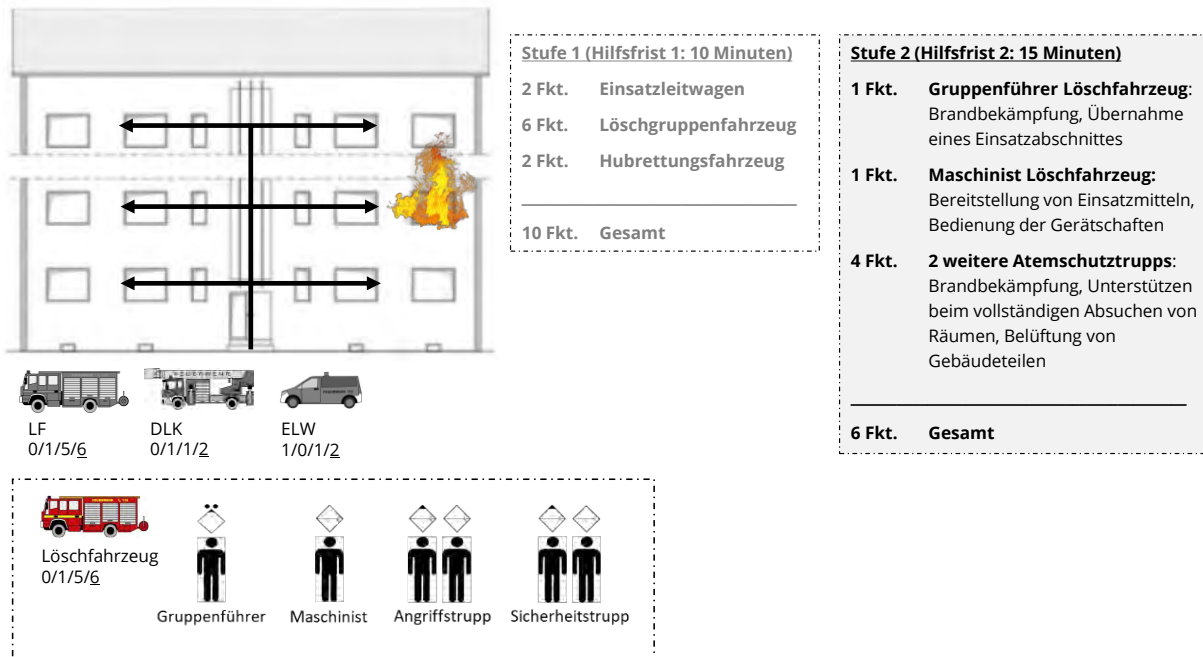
Stufe 1 (Hilfsfrist 1: 10 Minuten)

2 Fkt. Einsatzleitwagen

6 Fkt. Löschgruppenfahrzeug

2 Fkt. Hubrettungsfahrzeug

10 Fkt. Gesamt

Stufe 2 (Hilfsfrist 2: 15 Minuten)

1 Fkt. Gruppenführer Löschfahrzeug: Brandbekämpfung, Übernahme eines Einsatzabschnittes

1 Fkt. Maschinist Löschfahrzeug: Bereitstellung von Einsatzmitteln, Bedienung der Gerätschaften

4 Fkt. 2 weitere Atemschutztrupps: Brandbekämpfung, Unterstützen beim vollständigen Absuchen von Räumen, Belüftung von Gebäudeteilen

6 Fkt. Gesamt

LF
0/1/5/6

DLK
0/1/1/2

ELW
1/0/1/2

Löschfahrzeug
0/1/5/6

Gruppenführer

Maschinist

Angriffstrupp

Sicherheitstrupp